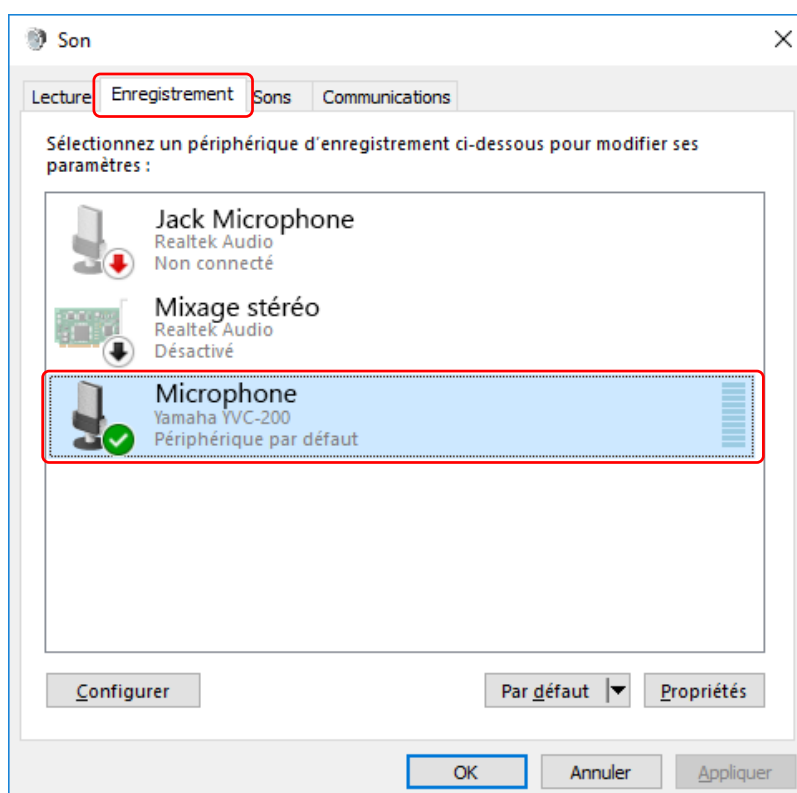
Son

Lecture Enregistrement Sons Communications

Sélectionnez un périphérique d'enregistrement ci-dessous pour modifier ses paramètres :

Jack Microphone
Realtek Audio
Non connecté

Mixage stéréo
Realtek Audio
Désactivé

Microphone
Yamaha YVC-200
Périphérique par défaut

Configurer

Par défaut

Propriétés

OK

Annuler

Appliquer